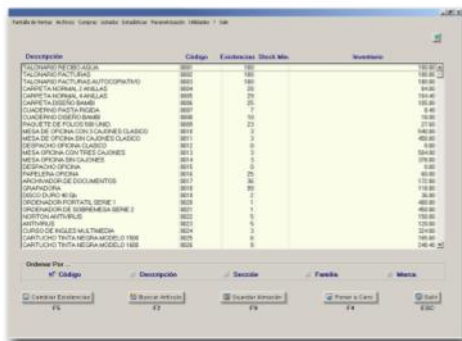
Pantalla de Ventas Archivos Compras Listados Estadísticas Parametrización Utilidades ? Salir

| Descripción | Código | Existencias | Stock Min. | Inventario |
|---|---|---|---|---|
| TALONARIO RECIBO AGUA | 0001 | 180 | | 180.00 |
| TALONARIO FACTURAS | 0002 | 180 | | 180.00 |
| TALONARIO FACTURAS AUTOCOPIATIVO | 0003 | 180 | | 180.00 |
| CARPETA NORMAL 2 ANILLAS | 0004 | 28 | | 84.00 |
| CARPETA NORMAL 4 ANILLAS | 0005 | 29 | | 100.00 |
| CARPETA DISEÑO BAMBI | 0006 | 25 | | 100.00 |
| CUADERNO PASTA RIGIDA | 0007 | 7 | | 8.40 |
| CUADERNO DISEÑO BAMBI | 0008 | 10 | | 15.00 |
| PAQUETE DE FOLIOS 500 UNID. | 0009 | 23 | | 27.60 |
| MESA DE OFICINA CON 3 CAJONES CLASICO | 0010 | 3 | | 540.00 |
| MESA DE OFICINA SIN CAJONES CLASICO | 0011 | 3 | | 450.00 |
| DESPACHO OFICINA CLASICO | 0012 | 0 | | 0.00 |
| MESA OFICINA CON TRES CAJONES | 0013 | 3 | | 564.00 |
| MESA OFICINA SIN CAJONES | 0014 | 3 | | 378.00 |
| DESPACHO OFICINA | 0015 | 0 | | 0.00 |
| PAPELERA OFICINA | 0016 | 25 | | 40.00 |
| ARCHIVADOR DE DOCUMENTOS | 0017 | 36 | | 172.80 |
| GRAPADORA | 0018 | 99 | | 118.80 |
| DISCO DURO 40 Gb | 0019 | 7 | | 35.00 |
| ORDENADOR PORTATIL SERIE 1 | 0020 | 1 | | 480.00 |
| ORDENADOR DE SOBREMESA SERIE 2 | 0021 | 1 | | 450.00 |
| NORTON ANTIVIRUS | 0022 | 5 | | 150.00 |
| ANTIVIRUS | 0023 | 5 | | 125.00 |
| CURSO DE INGLES MULTIMEDIA | 0024 | 3 | | 324.00 |
| CARTUCHO TINTA NEGRA MODELO 1600 | 0025 | 8 | | 160.00 |
| CARTUCHO TINTA NEGRA MODELO 1800 | 0026 | 8 | | 240.40 |

Ordenar Por ...
Nº Código
Descripción
Sección
Familia
Marca

Cambiar Existencias F5
Buscar Artículo F7
Guardar Almacén F9
Poner a Cero F4
Salir ESC